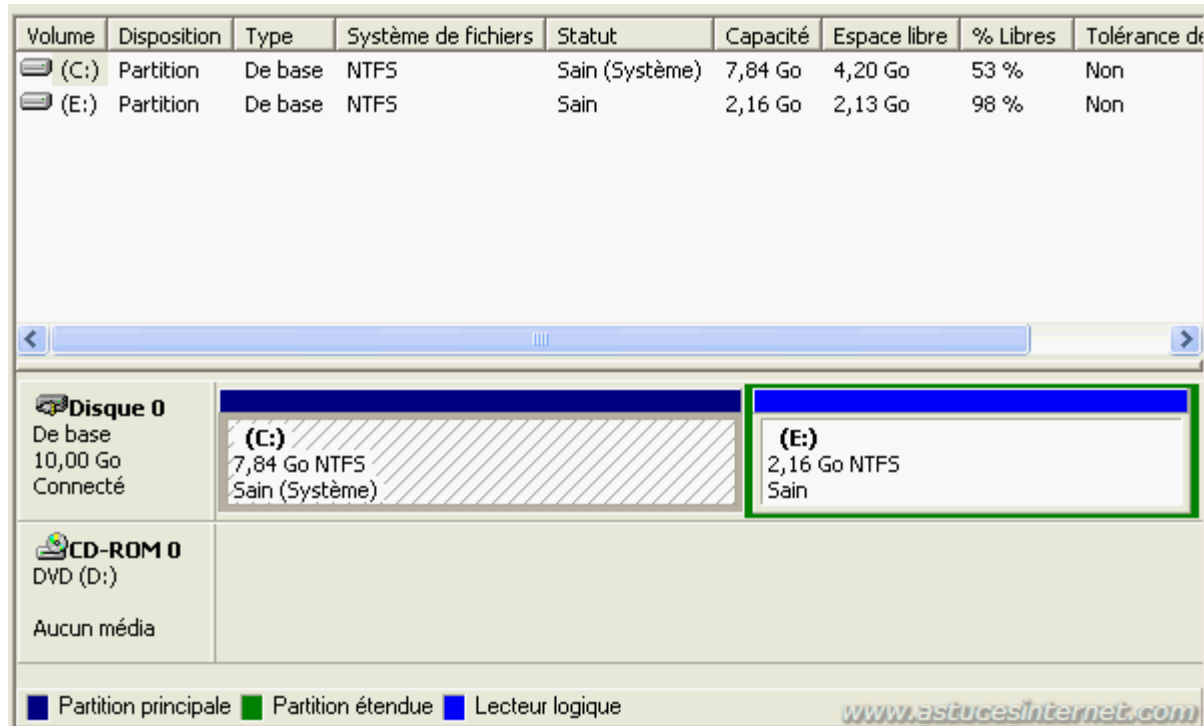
| Volume | Disposition | Type | Système de fichiers | Statut | Capacité | Espace libre | % Libres | Tolérance de |
|---|---|---|---|---|---|---|---|---|
| (C:) | Partition | De base | NTFS | Sain (Système) | 7,84 Go | 4,20 Go | 53 % | Non |
| (E:) | Partition | De base | NTFS | Sain | 2,16 Go | 2,13 Go | 98 % | Non |

Disque 0
De base
10,00 Go
Connecté

(C:)
7,84 Go NTFS
Sain (Système)

(E:)
2,16 Go NTFS
Sain

CD-ROM 0
DVD (D:)

Aucun média

Partition principale Partition étendue Lecteur logique

www.astucesinternet.com